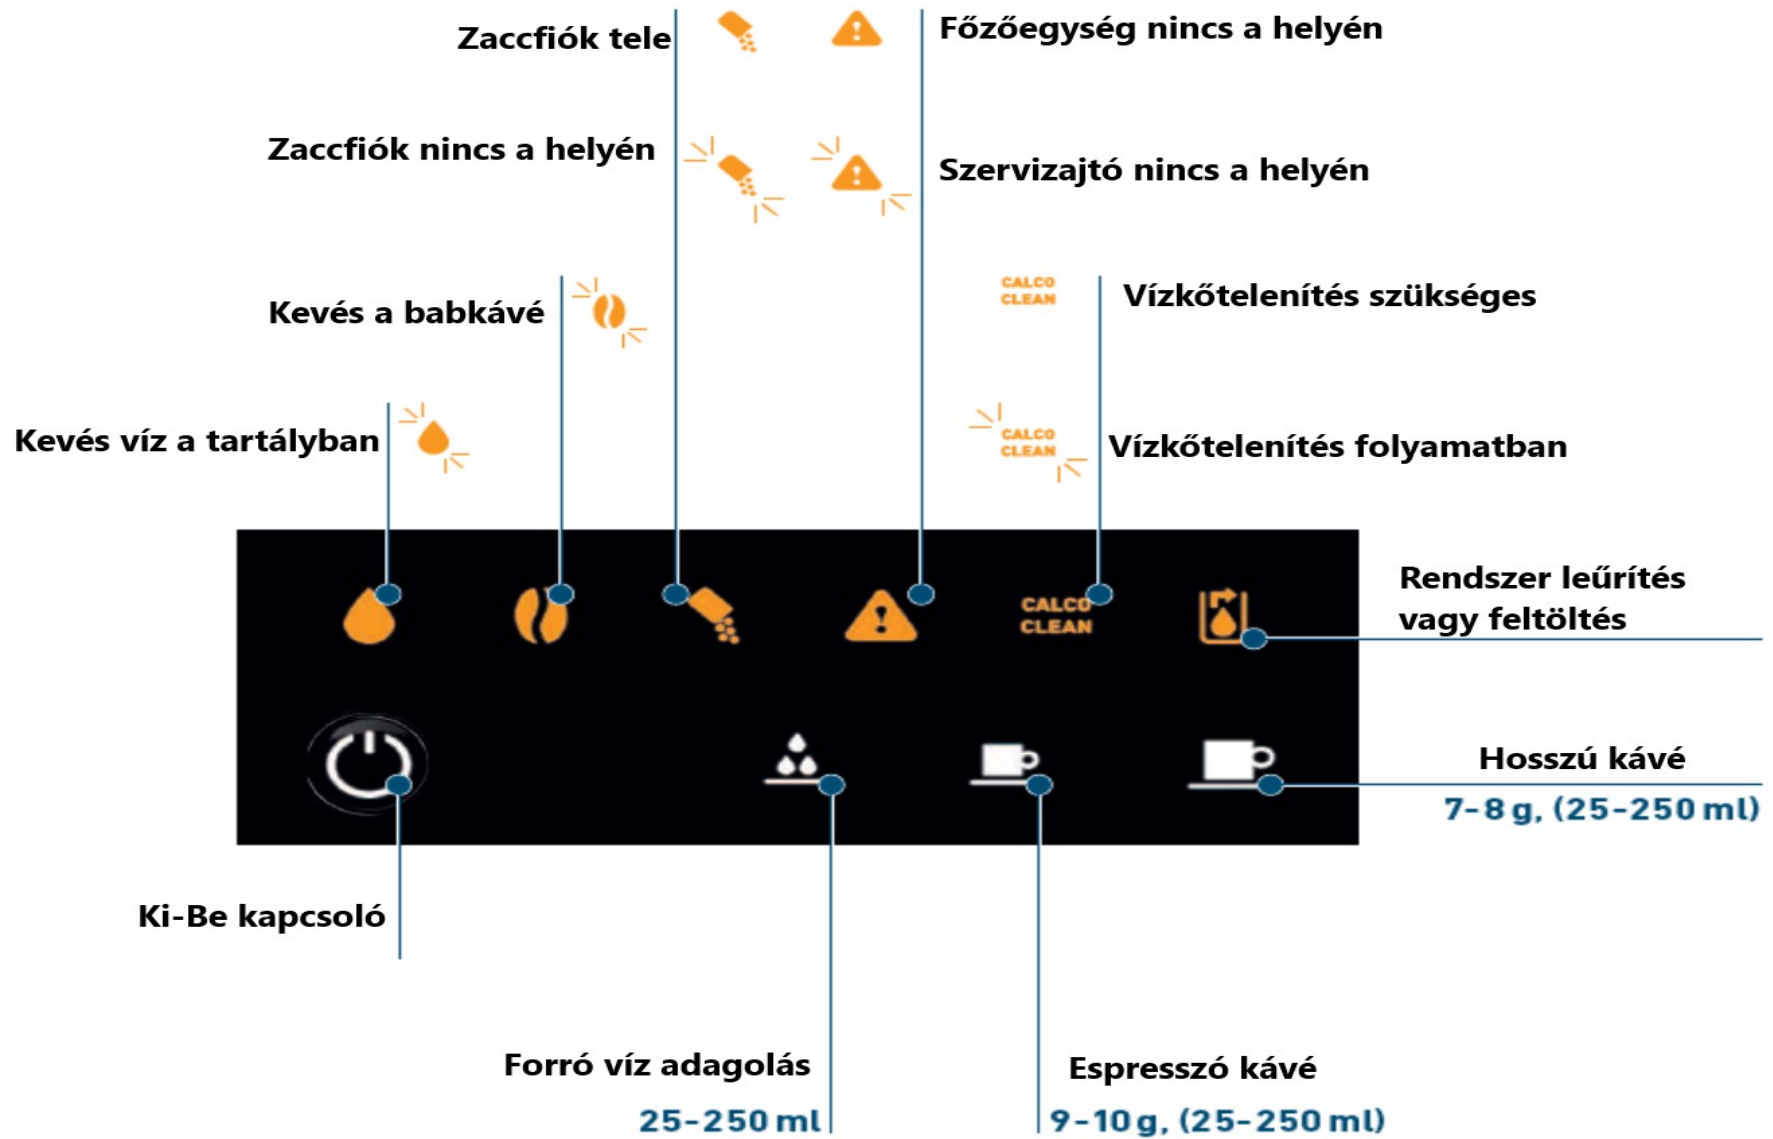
Zaccfiók tele

Főzőegység nincs a helyén

Zaccfiók nincs a helyén

Szervizajtó nincs a helyén

CALCO CLEAN

Vízkőtelenítés szükséges

Kevés a babkávé

Kevés víz a tartályban

CALCO CLEAN

Vízkőtelenítés folyamatban

CALCO CLEAN

Rendszer leürítés vagy feltöltés

Hosszú kávé

7-8 g, (25-250 ml)

Ki-Be kapcsoló

Forró víz adagolás

25-250 ml

Espresszó kávé

9-10 g, (25-250 ml)